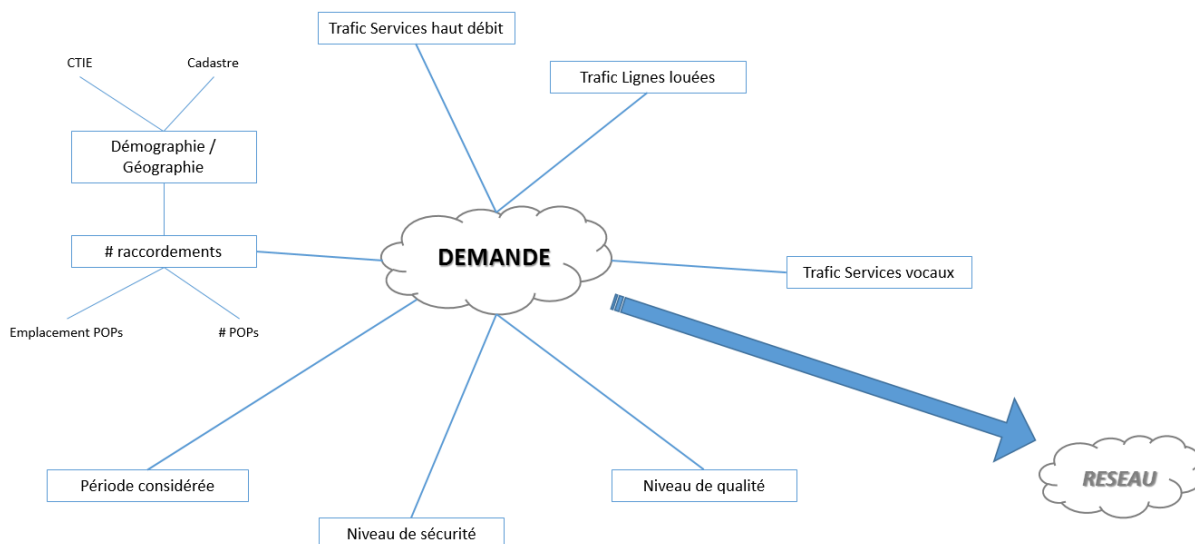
Trafic Services haut débit

CTIE

Cadastre

Trafic Lignes louées

Démographie / Géographie

# raccordements

DEMANDE

Trafic Services vocaux

Emplacement POPs

# POPs

Période considérée

Niveau de qualité

RESEAU

Niveau de sécurité